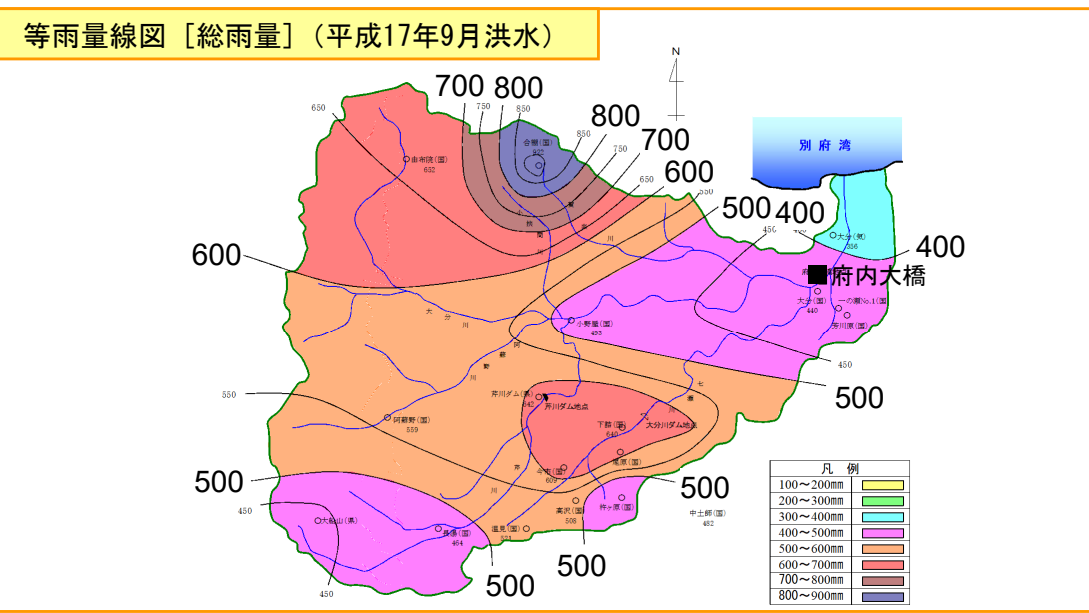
等雨量線図［総雨量］（平成17年9月洪水）

N

700 800
800
700
600
500 400
400
600
500
500
500
500
500

650
750
850
850
750
650
550
450
450
550
450
450

別府湾

由布院(国) 650
合頭(国) 925
大分(気) 336
府内大橋
大分(国) 440
一の瀬No.1(国)
芹川原(国)
小野屋(国) 455
芹川ダム(県) 642
芹川ダム地点
下筌(国) 640
大分川ダム地点
阿蘇野(国) 559
今市(国) 609
竜原(国)
高沢(国) 508
祢ヶ原(国)
中土師(国) 482
温見(国) 521
長湯(国) 464
大船山(県)

大分川
阿蘇野川
芹川
七瀬川

凡例
| | |
|---|---|
| 100〜200mm | |
| 200〜300mm | |
| 300〜400mm | |
| 400〜500mm | |
| 500〜600mm | |
| 600〜700mm | |
| 700〜800mm | |
| 800〜900mm | |